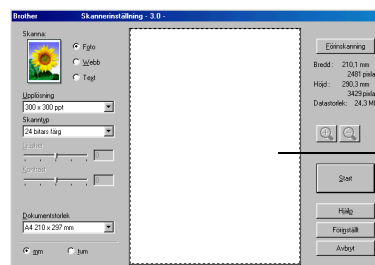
Brother Skannerinställning - 3.0 -

Skanna:

Foto
Webb
Text

Upplösning
300 x 300 ppt

Skanntyp
24 bitars färg

Ljushet

Kontrast

Dokumentstorlek
A4 210 x 297 mm

mm
tum

Förinskanning

Bredd: 210,1 mm
2481 pixla
Höjd: 290,3 mm
3429 pixla
Datastorlek: 24,3 M

Start

Hjälp
Förinställ
Avbryt